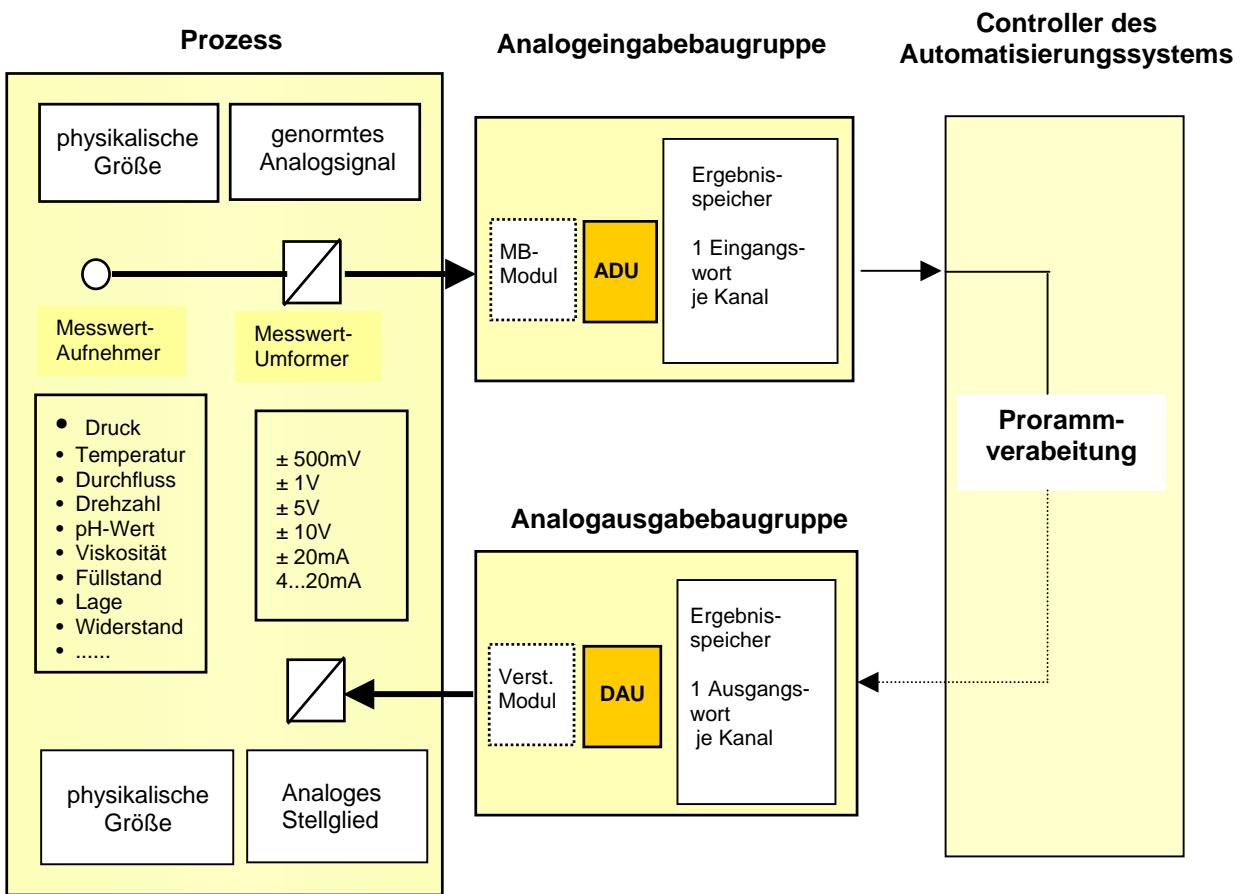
Prozess

Analogeingabebaugruppe

Controller des Automatisierungssystems

physikalische Größe

genormtes Analogsignal

MB-Modul

ADU

Ergebnisspeicher

1 Eingangswort je Kanal

Messwert-Aufnehmer

Messwert-Umformer

- Druck
- Temperatur
- Durchfluss
- Drehzahl
- pH-Wert
- Viskosität
- Füllstand
- Lage
- Widerstand
- ......

± 500mV
± 1V
± 5V
± 10V
± 20mA
4...20mA

Proramm-verabeitung

Analogausgabebaugruppe

Verst. Modul

DAU

Ergebnisspeicher

1 Ausgangswort je Kanal

physikalische Größe

Analoges Stellglied